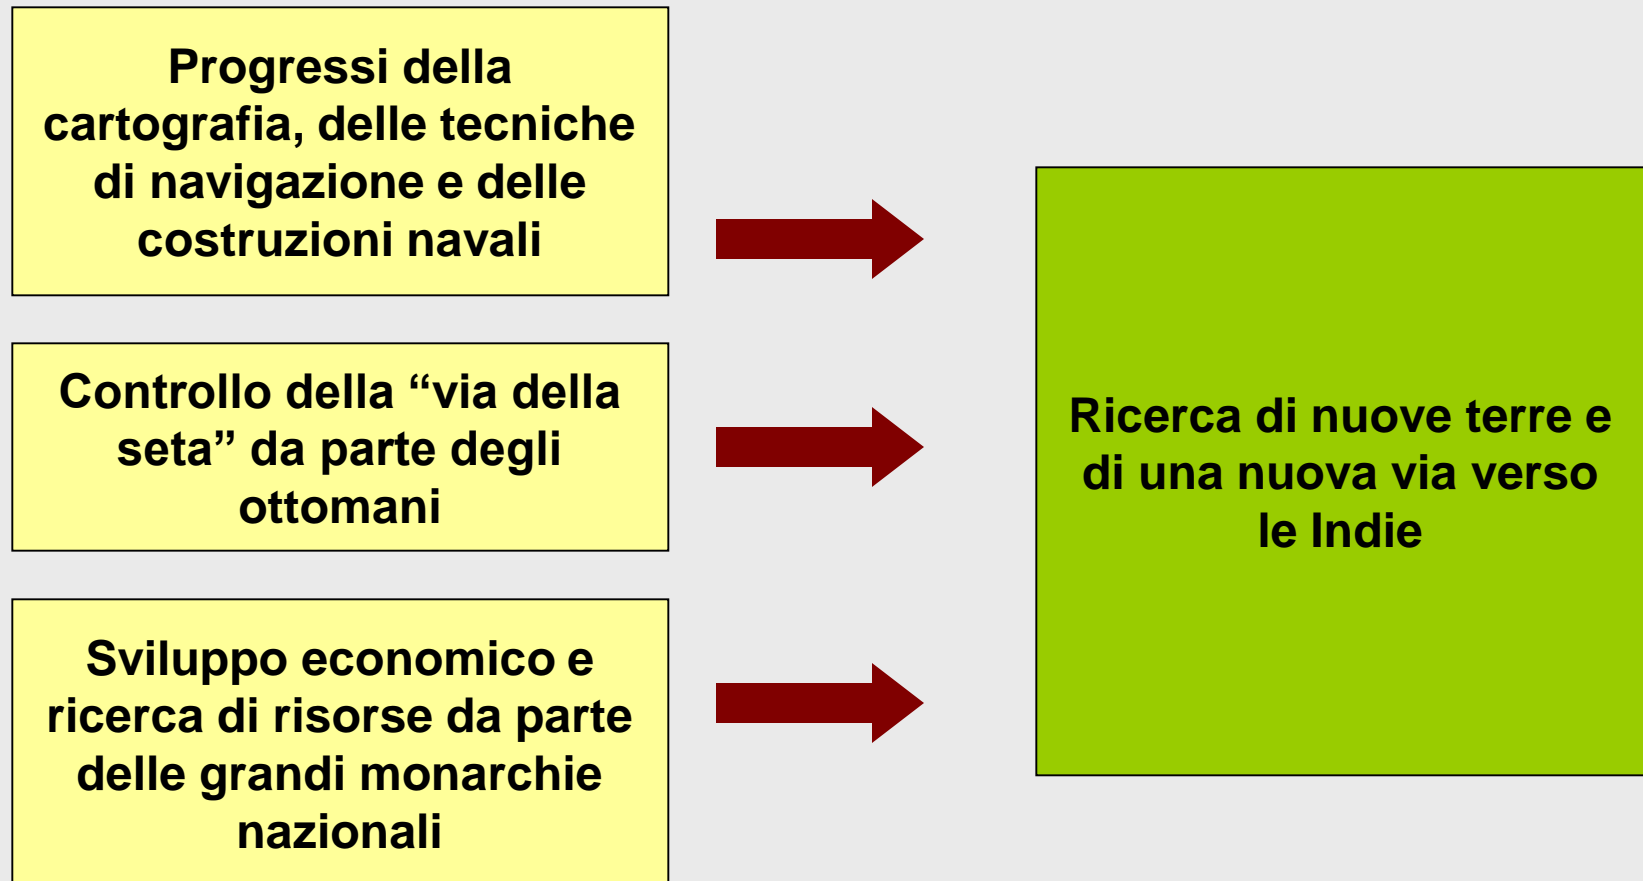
Progressi della cartografia, delle tecniche di navigazione e delle costruzioni navali

Controllo della “via della seta” da parte degli ottomani

Sviluppo economico e ricerca di risorse da parte delle grandi monarchie nazionali

Ricerca di nuove terre e di una nuova via verso le Indie